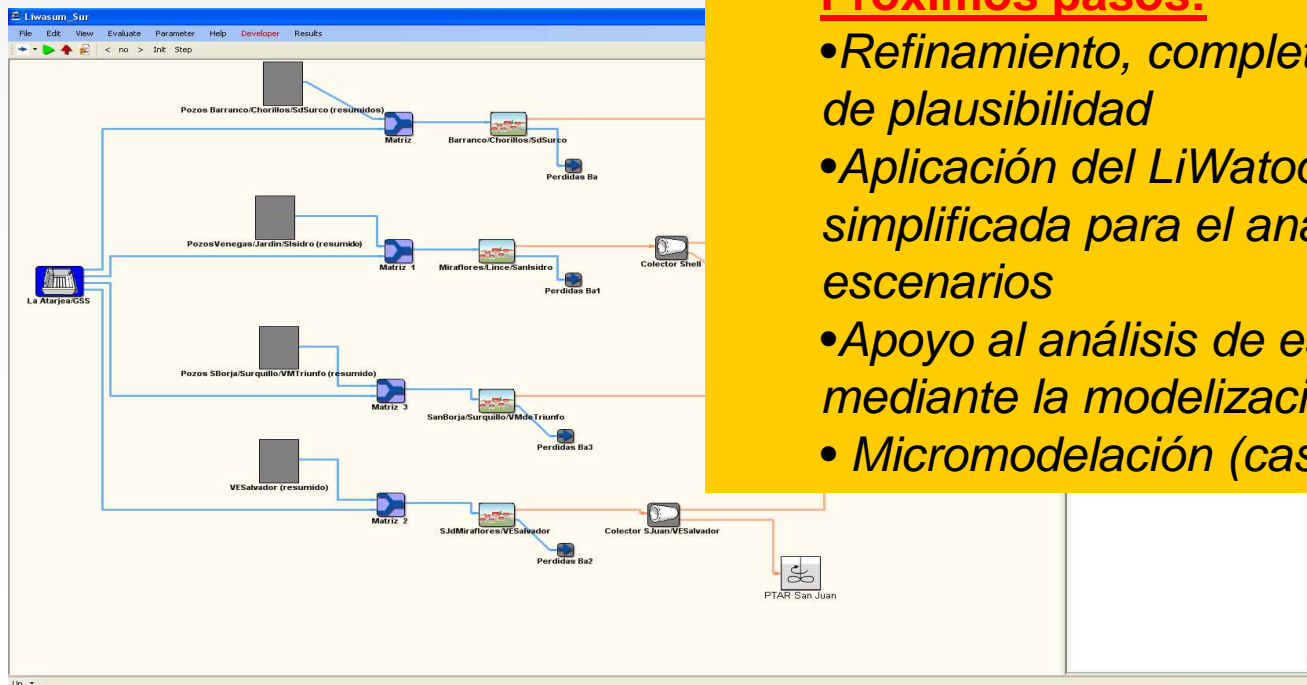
Liwasum_Sur
File Edit View Evaluate Parameter Help Developer Results
< no > Init Step

Pozos Barranco/Chorillos/SdSurco (resumidos)
Matriz
Barranco/Chorillos/SdSurco
Perdidas Ba
PozosVenegas/Jardin/SIsidro (resumido)
Matriz 1
Miraflores/Lince/SanIsidro
Colector Shell
Perdidas Ba1
La Atarjea/GSS
Pozos SBorja/Surquillo/VMTriunfo (resumido)
Matriz 3
SanBorja/Surquillo/VMdeTriunfo
Perdidas Ba3
VESalvador (resumido)
Matriz 2
SJdMiraflores/VESalvador
Colector SJuan/VESalvador
Perdidas Ba2
PTAR San Juan

Próximos pasos:
•Refinamiento, complet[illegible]
de plausibilidad
•Aplicación del LiWatoo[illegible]
simplificada para el ana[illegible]
escenarios
•Apoyo al análisis de e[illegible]
mediante la modelizaci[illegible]
• Micromodelación (cas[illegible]